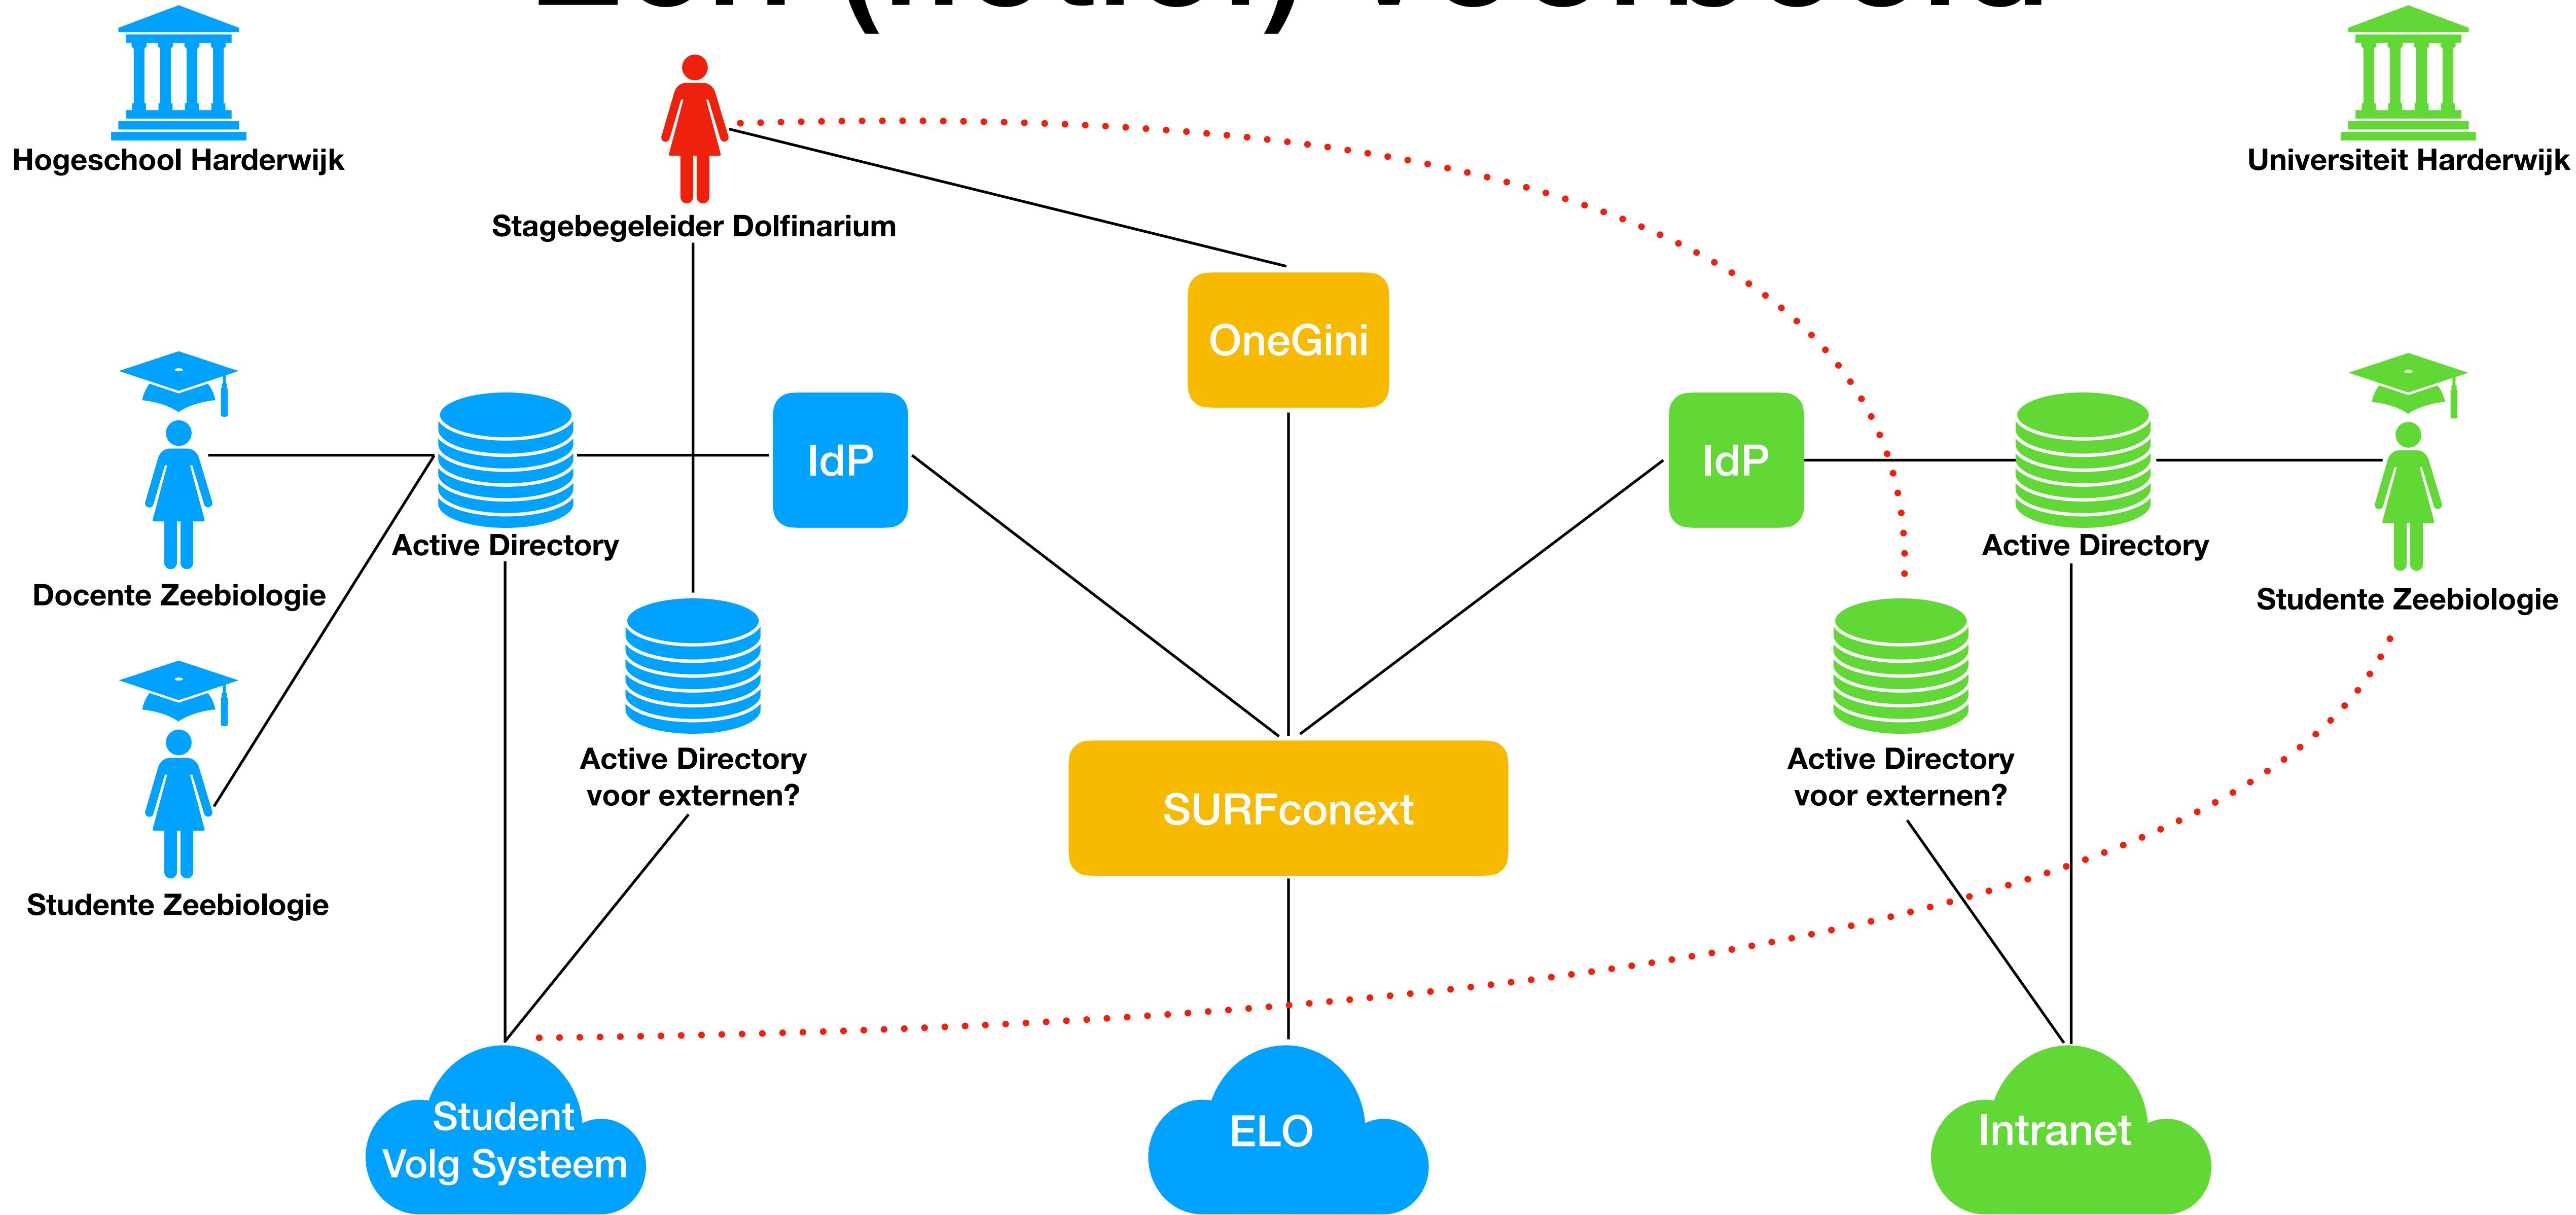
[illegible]

Hogeschool Harderwijk

Stagebegeleider Dolfinarium

Universiteit Harderwijk

OneGini

IdP

IdP

Active Directory

Active Directory

Docente Zeebiologie

Studente Zeebiologie

Active Directory voor externen?

Active Directory voor externen?

SURFconext

Studente Zeebiologie

Student Volg Systeem

ELO

Intranet